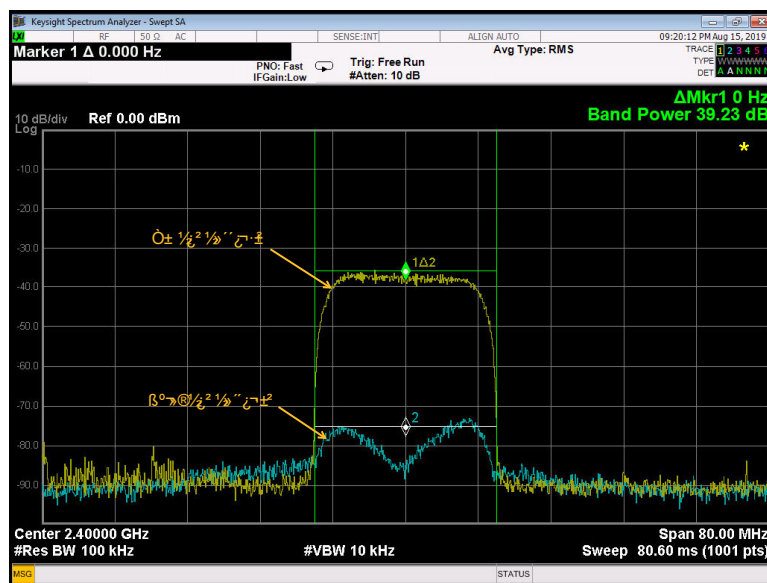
Keysight Spectrum Analyzer - Swept SA
RF 50 Ω AC SENSE:INT ALIGN AUTO 09:20:12 PM Aug 15, 2019
Marker 1 Δ 0.000 Hz
PNO: Fast
IFGain:Low
Trig: Free Run
#Atten: 10 dB
Avg Type: RMS
TRACE 1 2 3 4 5
TYPE WWWWWW
DET A A N N N N
ΔMkr1 0 Hz
Band Power 39.23 dB
10 dB/div Ref 0.00 dBm
Log
-10.0
-20.0
-30.0
-40.0
-50.0
-60.0
-70.0
-80.0
-90.0
Ò± ½¿²¼»´´¿·±
1Δ2
ß°¬®½¿²¼»´¿¬±²
2
Center 2.40000 GHz
#Res BW 100 kHz
#VBW 10 kHz
Span 80.00 MHz
Sweep 80.60 ms (1001 pts)
MSG
STATUS